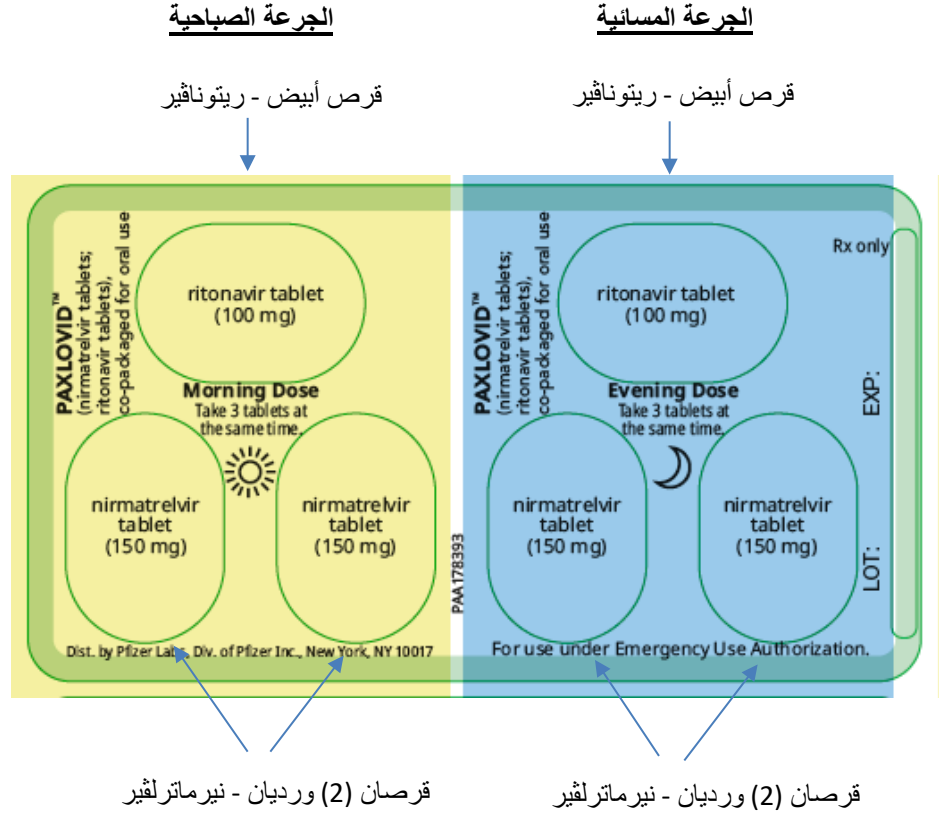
الجرعة الصباحية

الجرعة المسائية

قرص أبيض - ريتوناڤير

قرص أبيض - ريتوناڤير

PAXLOVID™ (nirmatrelvir tablets; ritonavir tablets), co-packaged for oral use

ritonavir tablet (100 mg)

Morning Dose
Take 3 tablets at the same time.

nirmatrelvir tablet (150 mg)

nirmatrelvir tablet (150 mg)

Dist. by Pfizer Labs, Div. of Pfizer Inc., New York, NY 10017

PAA178393

PAXLOVID™ (nirmatrelvir tablets; ritonavir tablets), co-packaged for oral use

ritonavir tablet (100 mg)

Evening Dose
Take 3 tablets at the same time.

nirmatrelvir tablet (150 mg)

nirmatrelvir tablet (150 mg)

For use under Emergency Use Authorization.

Rx only

EXP:

LOT:

قرصان (2) ورديان - نيرماترلڤير

قرصان (2) ورديان - نيرماترلڤير